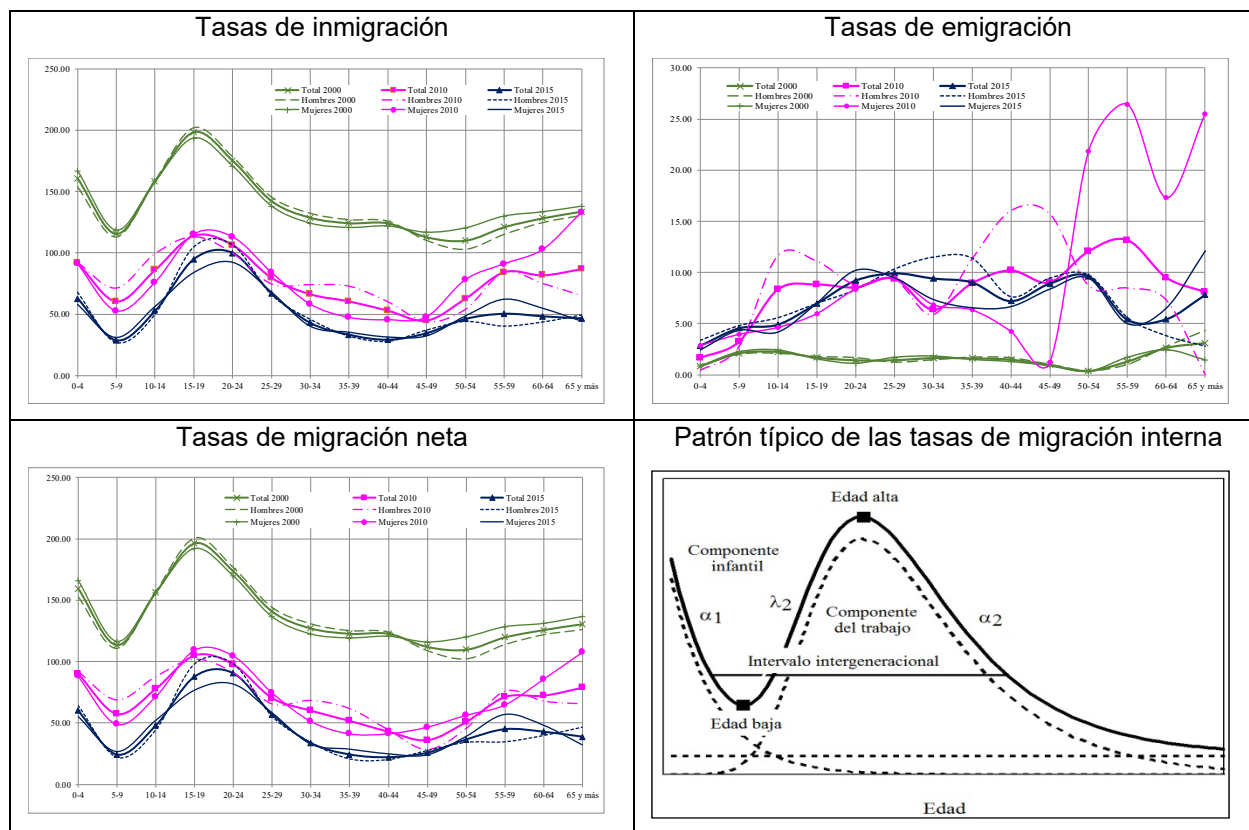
| Tasas de inmigración | Tasas de emigración |
|---|---|
| 250.00, 200.00, 150.00, 100.00, 50.00, 0.00; Total 2000, Total 2010, Total 2015, Hombres 2000, Hombres 2010, Hombres 2015, Mujeres 2000, Mujeres 2010, Mujeres 2015; 0-4, 5-9, 10-14, 15-19, 20-24, 25-29, 30-34, 35-39, 40-44, 45-49, 50-54, 55-59, 60-64, 65 y más | 30.00, 25.00, 20.00, 15.00, 10.00, 5.00, 0.00; Total 2000, Total 2010, Total 2015, Hombres 2000, Hombres 2010, Hombres 2015, Mujeres 2000, Mujeres 2010, Mujeres 2015; 0-4, 5-9, 10-14, 15-19, 20-24, 25-29, 30-34, 35-39, 40-44, 45-49, 50-54, 55-59, 60-64, 65 y más |
| Tasas de migración neta | Patrón típico de las tasas de migración interna |
| 250.00, 200.00, 150.00, 100.00, 50.00, 0.00; Total 2000, Total 2010, Total 2015, Hombres 2000, Hombres 2010, Hombres 2015, Mujeres 2000, Mujeres 2010, Mujeres 2015; 0-4, 5-9, 10-14, 15-19, 20-24, 25-29, 30-34, 35-39, 40-44, 45-49, 50-54, 55-59, 60-64, 65 y más | Edad alta; Componente infantil; $\alpha_1$; $\lambda_2$; Componente del trabajo; $\alpha_2$; Intervalo intergeneracional; Edad baja; Edad |